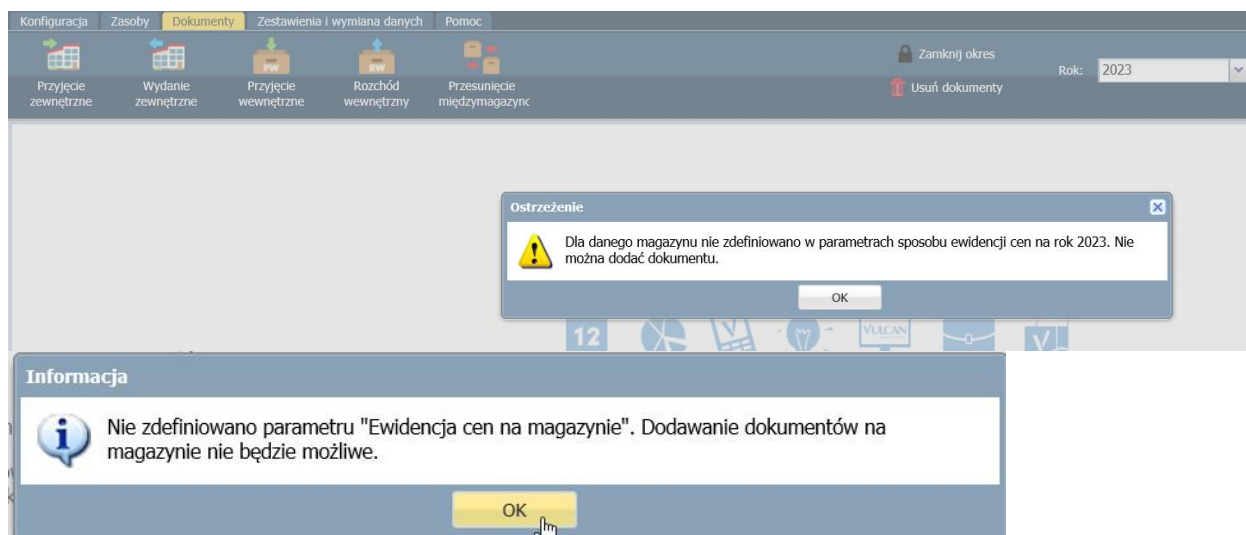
Konfiguracja Zasoby Dokumenty Zestawienia i wymiana danych Pomoc

Przyjęcie zewnętrzne
Wydanie zewnętrzne
PW
Przyjęcie wewnętrzne
RW
Rozchód wewnętrzny
Przesunięcie międzymagazync

Zamknij okres
Usuń dokumenty
Rok: 2023

Ostrzeżenie
Dla danego magazynu nie zdefiniowano w parametrach sposobu ewidencji cen na rok 2023. Nie można dodać dokumentu.
OK

12
VULCAN

Informacja
Nie zdefiniowano parametru "Ewidencja cen na magazynie". Dodawanie dokumentów na magazynie nie będzie możliwe.
OK